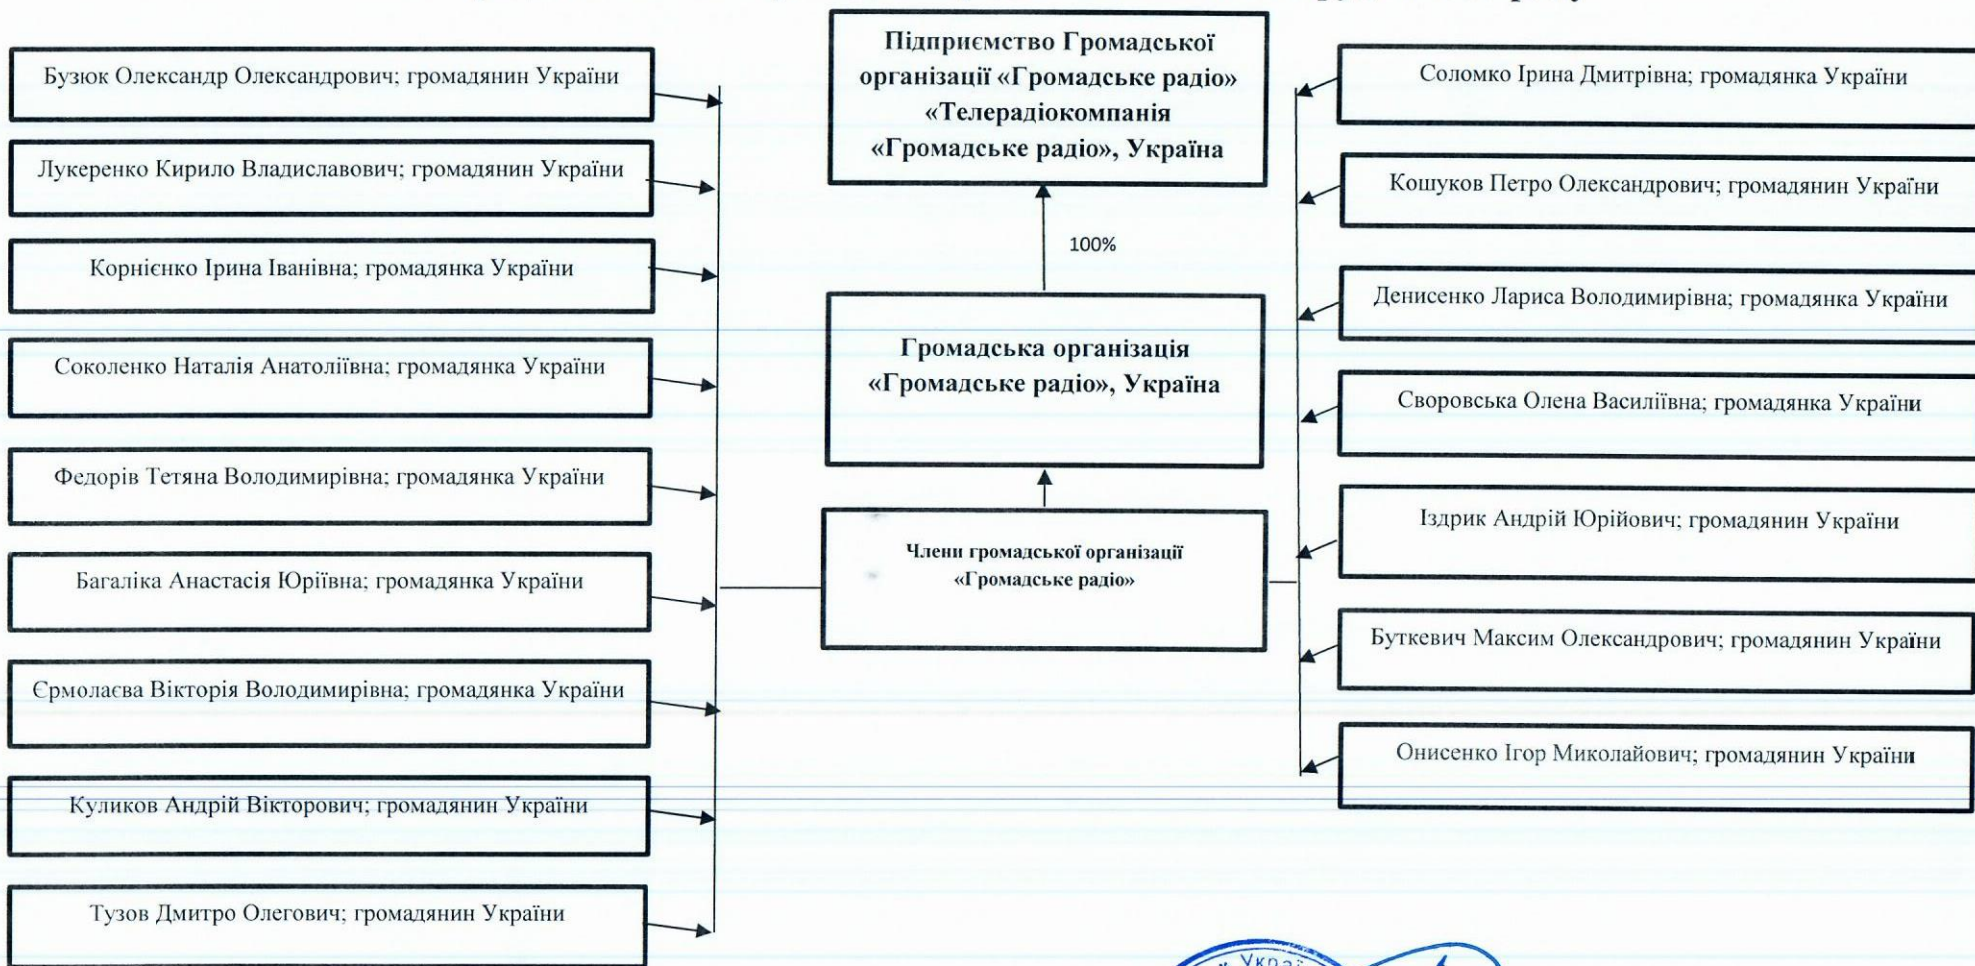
Підприємство Громадської організації «Громадське радіо» «Телерадіокомпанія «Громадське радіо», Україна

100%

Громадська організація «Громадське радіо», Україна

Члени громадської організації «Громадське радіо»

Бузюк Олександр Олександрович; громадянин України

Лукеренко Кирило Владиславович; громадянин України

Корнієнко Ірина Іванівна; громадянка України

Соколенко Наталія Анатоліївна; громадянка України

Федорів Тетяна Володимирівна; громадянка України

Багаліка Анастасія Юріївна; громадянка України

Єрмолаєва Вікторія Володимирівна; громадянка України

Куликов Андрій Вікторович; громадянин України

Тузов Дмитро Олегович; громадянин України

Соломко Ірина Дмитрівна; громадянка України

Кошуков Петро Олександрович; громадянин України

Денисенко Лариса Володимирівна; громадянка України

Сворoвська Олена Василіївна; громадянка України

Іздрик Андрій Юрійович; громадянин України

Буткевич Максим Олександрович; громадянин України

Онисенко Ігор Миколайович; громадянин України

Украї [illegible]